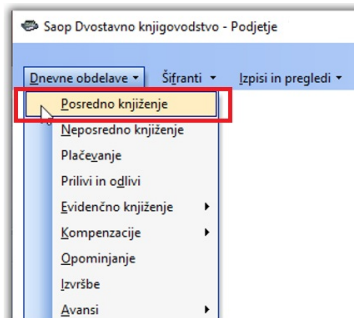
Saop Dvostavno knjigovodstvo - Podjetje

Dnevne obdelave ▾ Šifranti ▾ Izpisi in pregledi ▾

Posredno knjiženje
Neposredno knjiženje
Plačevanje
Prilivi in odlivi
Evidenčno knjiženje ▸
Kompenzacije ▸
Opominjanje
Izvršbe
Avansi ▸